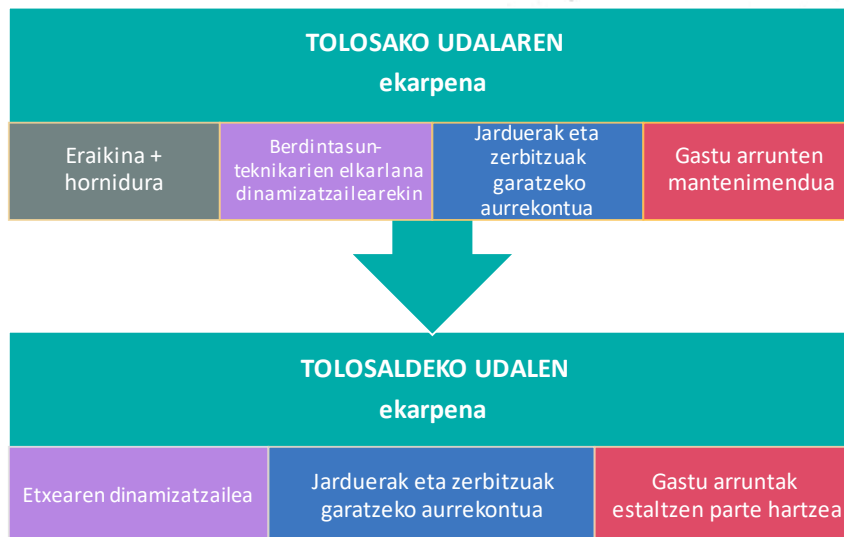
TOLOSAKO UDALAREN
ekarpena

| Eraikina + hornidura | Berdintasun-teknikarien elkarlana dinamizatzailearekin | Jarduerak eta zerbitzuak garatzeko aurrekontua | Gastu arrunten mantenimendua |
|---|---|---|---|

TOLOSALDEKO UDALEN
ekarpena

| Etxearen dinamizatzailea | Jarduerak eta zerbitzuak garatzeko aurrekontua | Gastu arruntak estaltzen parte hartzea |
|---|---|---|